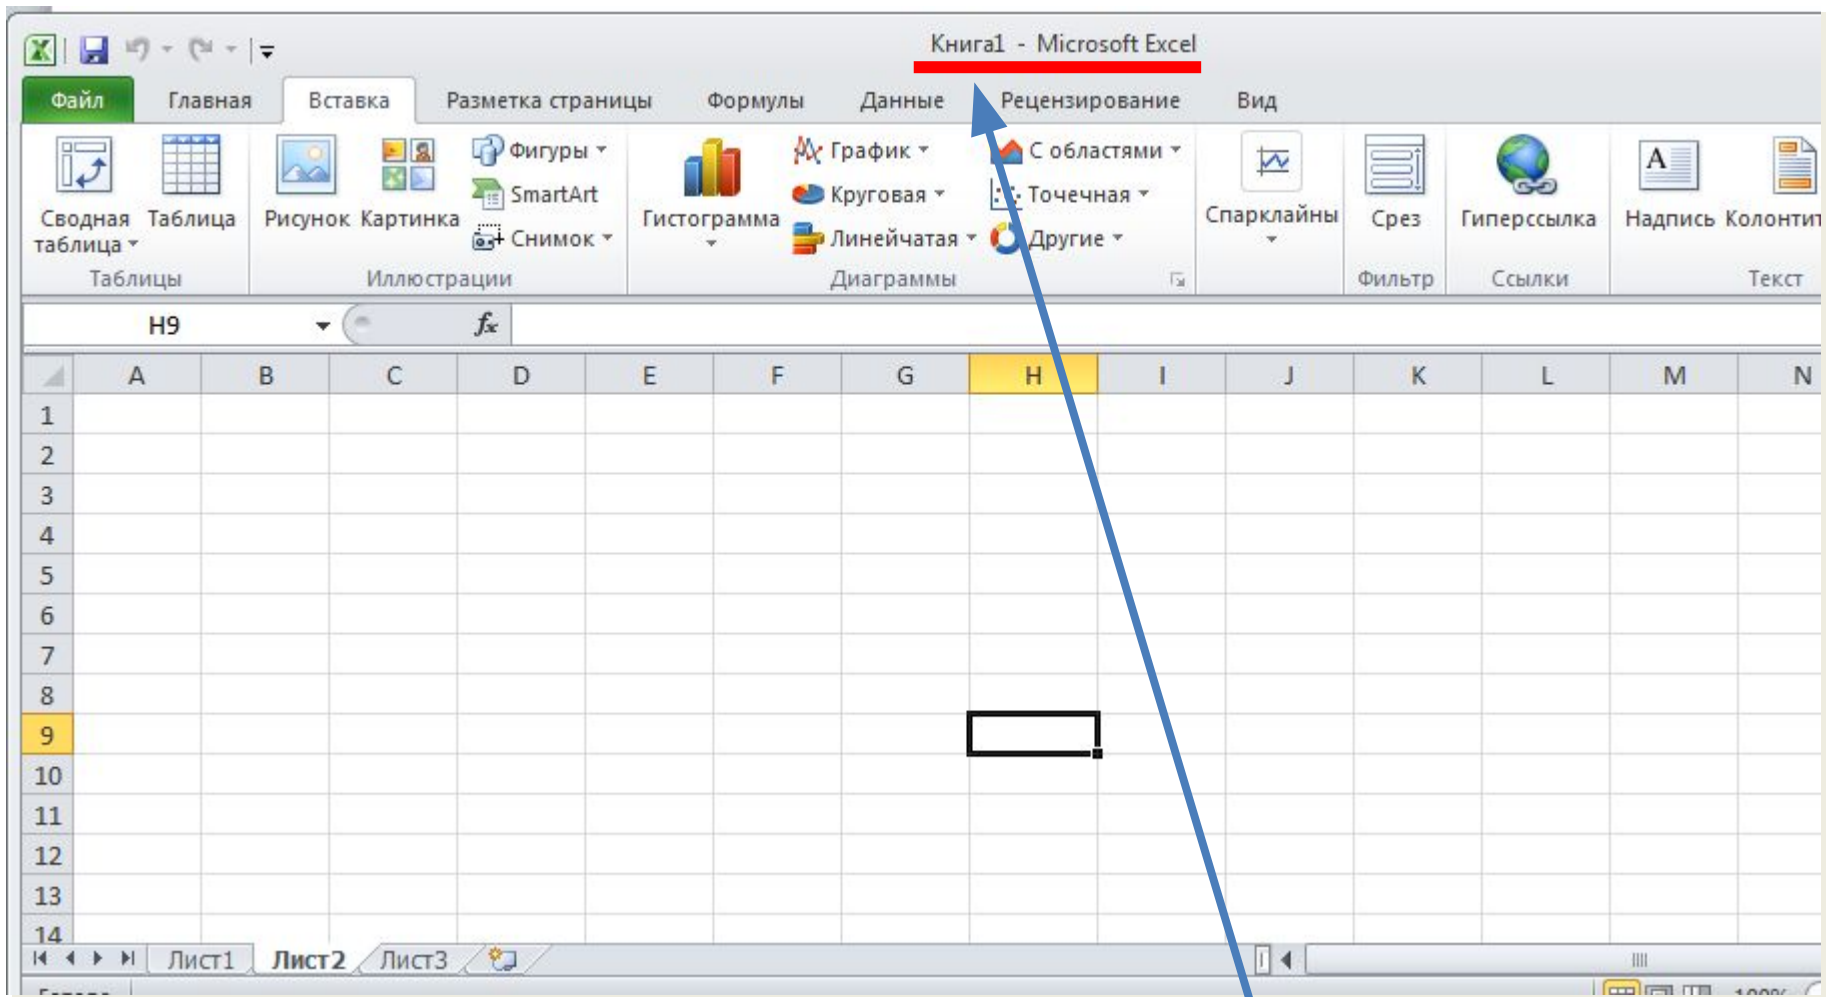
Книга1 - Microsoft Excel

Файл Главная Вставка Разметка страницы Формулы Данные Рецензирование Вид

Сводная таблица Таблица
Таблицы

Рисунок Картинка Фигуры SmartArt Снимок
Иллюстрации

Гистограмма График Круговая Линейчатая С областями Точечная Другие
Диаграммы

Спарклайны

Срез
Фильтр

Гиперссылка
Ссылки

Надпись Колонтит
Текст

H9 $f_x$

| | A | B | C | D | E | F | G | H | I | J | K | L | M | N |
|---|---|---|---|---|---|---|---|---|---|---|---|---|---|---|
| 1 | | | | | | | | | | | | | | |
| 2 | | | | | | | | | | | | | | |
| 3 | | | | | | | | | | | | | | |
| 4 | | | | | | | | | | | | | | |
| 5 | | | | | | | | | | | | | | |
| 6 | | | | | | | | | | | | | | |
| 7 | | | | | | | | | | | | | | |
| 8 | | | | | | | | | | | | | | |
| 9 | | | | | | | | | | | | | | |
| 10 | | | | | | | | | | | | | | |
| 11 | | | | | | | | | | | | | | |
| 12 | | | | | | | | | | | | | | |
| 13 | | | | | | | | | | | | | | |
| 14 | | | | | | | | | | | | | | |

Лист1 Лист2 Лист3
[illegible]